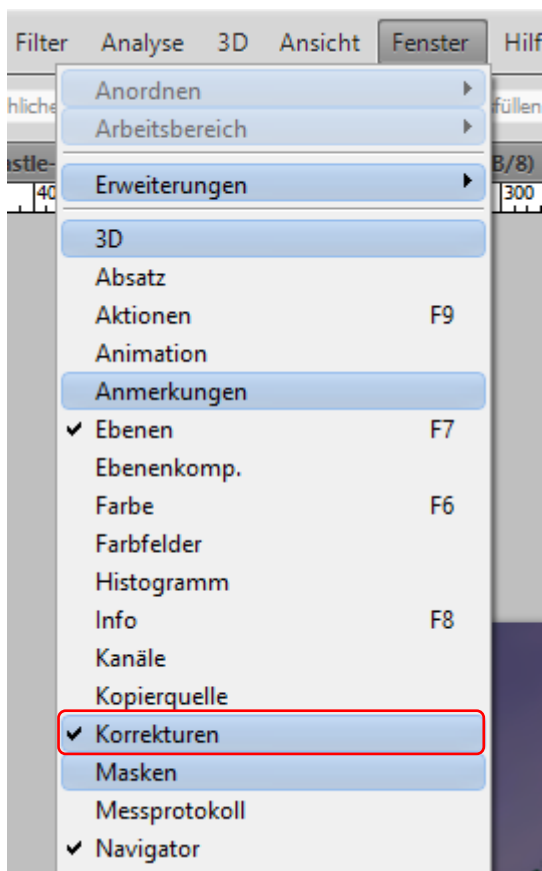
Filter Analyse 3D Ansicht Fenster Hilf

hliche füllen

astle- B/8)

40 300

Anordnen
Arbeitsbereich

Erweiterungen

3D
Absatz
Aktionen F9
Animation
Anmerkungen
✔ Ebenen F7
Ebenenkomp.
Farbe F6
Farbfelder
Histogramm
Info F8
Kanäle
Kopierquelle
✔ Korrekturen
Masken
Messprotokoll
✔ Navigator